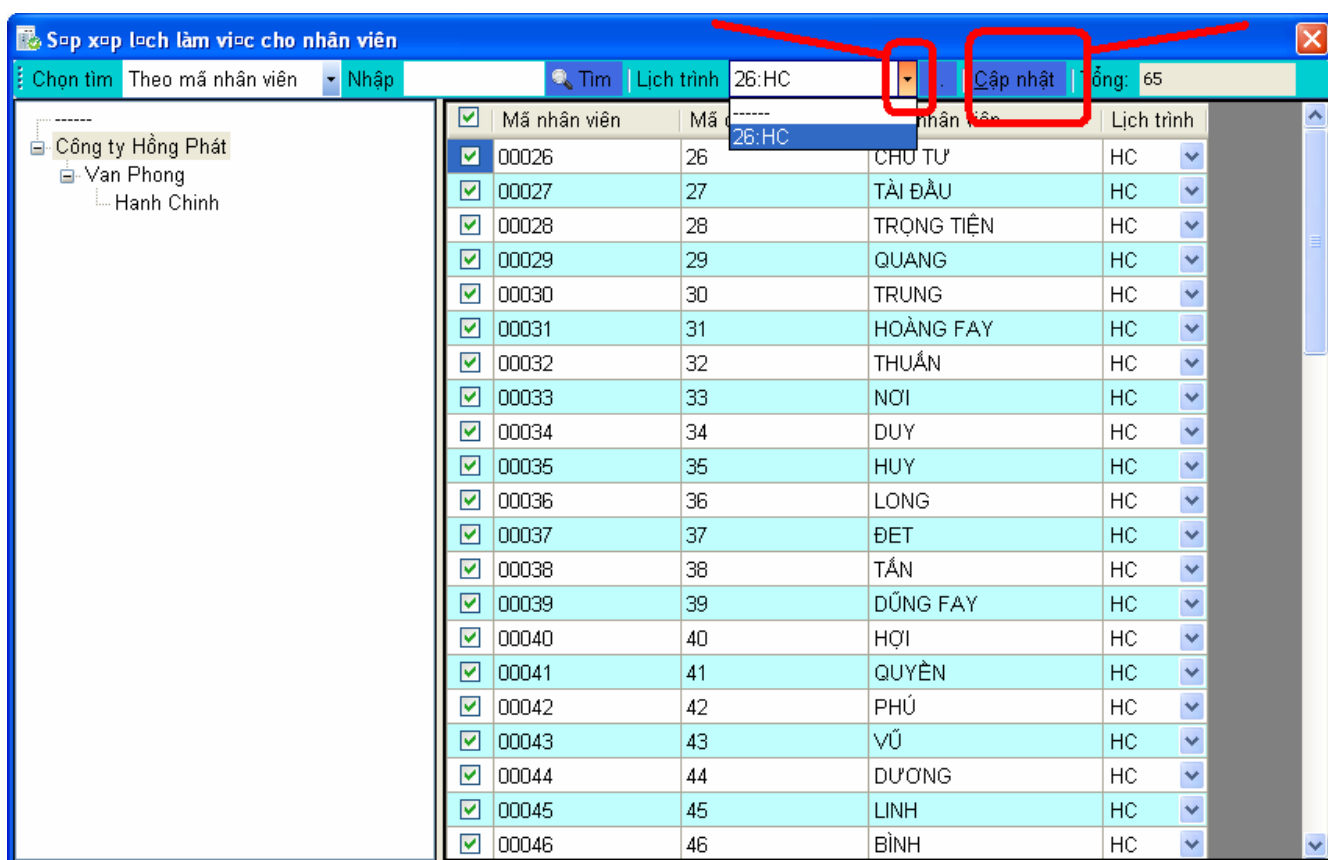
S▫p x▫p l▫ch làm vi▫c cho nhân viên

Chọn tìm | Theo mã nhân viên | Nhập | Tìm | Lịch trình | 26:HC | Cập nhật | Tổng: | 65

------
Công ty Hồng Phát
Van Phong
Hanh Chinh

------
26:HC

| | Mã nhân viên | Mã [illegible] | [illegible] nhân viên | Lịch trình |
|---|---|---|---|---|
| ☑ | 00026 | 26 | CHU TƯ | HC |
| ☑ | 00027 | 27 | TÀI ĐẦU | HC |
| ☑ | 00028 | 28 | TRỌNG TIỆN | HC |
| ☑ | 00029 | 29 | QUANG | HC |
| ☑ | 00030 | 30 | TRUNG | HC |
| ☑ | 00031 | 31 | HOÀNG FAY | HC |
| ☑ | 00032 | 32 | THUẤN | HC |
| ☑ | 00033 | 33 | NƠI | HC |
| ☑ | 00034 | 34 | DUY | HC |
| ☑ | 00035 | 35 | HUY | HC |
| ☑ | 00036 | 36 | LONG | HC |
| ☑ | 00037 | 37 | ĐET | HC |
| ☑ | 00038 | 38 | TẤN | HC |
| ☑ | 00039 | 39 | DŨNG FAY | HC |
| ☑ | 00040 | 40 | HỢI | HC |
| ☑ | 00041 | 41 | QUYỀN | HC |
| ☑ | 00042 | 42 | PHÚ | HC |
| ☑ | 00043 | 43 | VŨ | HC |
| ☑ | 00044 | 44 | DƯƠNG | HC |
| ☑ | 00045 | 45 | LINH | HC |
| ☑ | 00046 | 46 | BÌNH | HC |